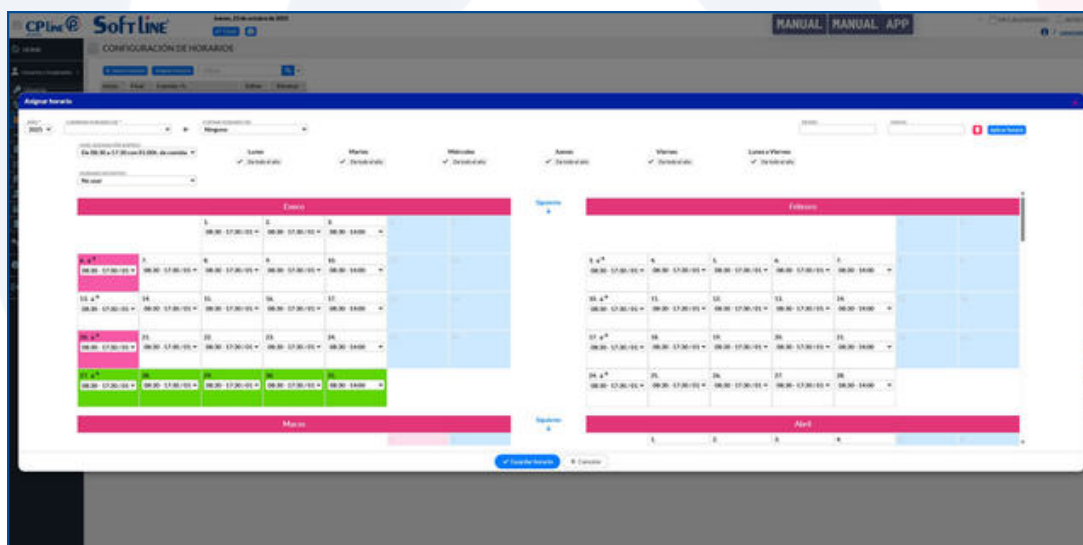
CPline Softline

MANUAL MANUAL APP

CONFIGURACIÓN DE HORARIOS

Asignar horario

2025

Ninguno

Lunes Martes Miércoles Jueves Viernes Lunes a Viernes

No usar

Enero

Siguiente

Febrero

1. 08:30 - 17:30 / 01
2. 08:30 - 17:30 / 01
3. 08:30 - 14:00

6. 08:30 - 17:30 / 01
7. 08:30 - 17:30 / 01
8. 08:30 - 17:30 / 01
9. 08:30 - 17:30 / 01
10. 08:30 - 14:00

13. 08:30 - 17:30 / 01
14. 08:30 - 17:30 / 01
15. 08:30 - 17:30 / 01
16. 08:30 - 17:30 / 01
17. 08:30 - 14:00

20. 08:30 - 17:30 / 01
21. 08:30 - 17:30 / 01
22. 08:30 - 17:30 / 01
23. 08:30 - 17:30 / 01
24. 08:30 - 14:00

27. 08:30 - 17:30 / 01
28. 08:30 - 17:30 / 01
29. 08:30 - 17:30 / 01
30. 08:30 - 17:30 / 01
31. 08:30 - 14:00

3. 08:30 - 17:30 / 01
4. 08:30 - 17:30 / 01
5. 08:30 - 17:30 / 01
6. 08:30 - 17:30 / 01
7. 08:30 - 14:00

10. 08:30 - 17:30 / 01
11. 08:30 - 17:30 / 01
12. 08:30 - 17:30 / 01
13. 08:30 - 17:30 / 01
14. 08:30 - 14:00

17. 08:30 - 17:30 / 01
18. 08:30 - 17:30 / 01
19. 08:30 - 17:30 / 01
20. 08:30 - 17:30 / 01
21. 08:30 - 14:00

24. 08:30 - 17:30 / 01
25. 08:30 - 17:30 / 01
26. 08:30 - 17:30 / 01
27. 08:30 - 17:30 / 01
28. 08:30 - 14:00

Marzo

Siguiente

Abril

1. 2. 3. 4.

Guardar horario
Cancelar